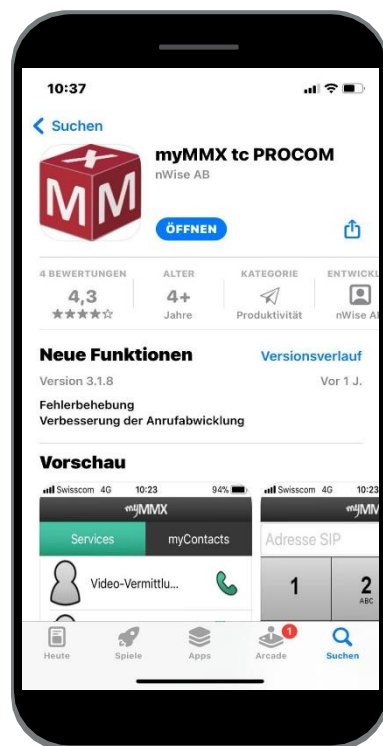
10:37

Suchen

MM

myMMX tc PROCOM
nWise AB

ÖFFNEN

4 BEWERTUNGEN
4,3
★★★★☆

ALTER
4+
Jahre

KATEGORIE
Produktivität

ENTWICKL
nWise A

Neue Funktionen
Versionsverlauf
Version 3.1.8
Vor 1 J.

Fehlerbehebung
Verbesserung der Anrufabwicklung

Vorschau

Swisscom 4G 10:23 94%
myMMX
Services
myContacts
Video-Vermittlu...

Swisscom 4G 10:23
myMM
Adresse SIP
1
2
ABC

Heute
Spiele
Apps
1
Arcade
Suchen